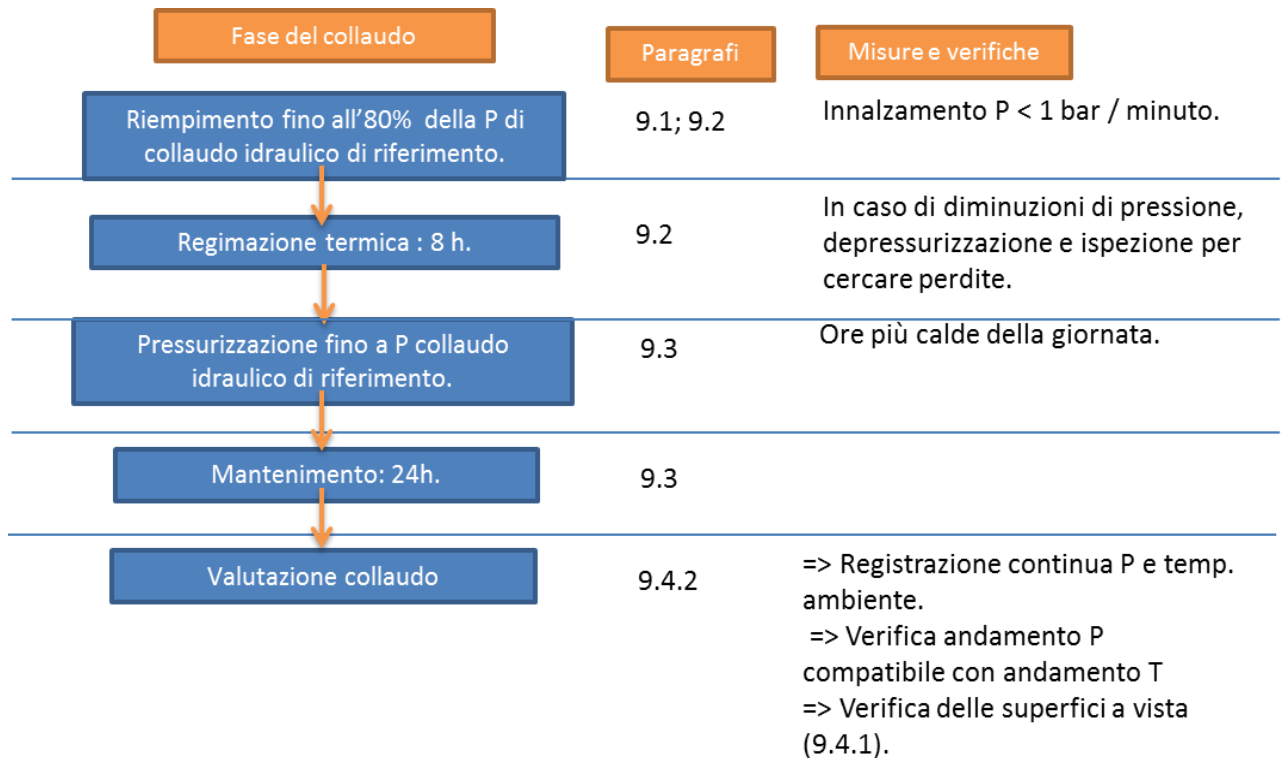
Fase del collaudo

Paragrafi

Misure e verifiche

Riempimento fino all’80% della P di collaudo idraulico di riferimento.

9.1; 9.2

Innalzamento P < 1 bar / minuto.

Regimazione termica : 8 h.

9.2

In caso di diminuzioni di pressione, depressurizzazione e ispezione per cercare perdite.

Pressurizzazione fino a P collaudo idraulico di riferimento.

9.3

Ore più calde della giornata.

Mantenimento: 24h.

9.3

Valutazione collaudo

9.4.2

=> Registrazione continua P e temp. ambiente.
=> Verifica andamento P compatibile con andamento T
=> Verifica delle superfici a vista (9.4.1).